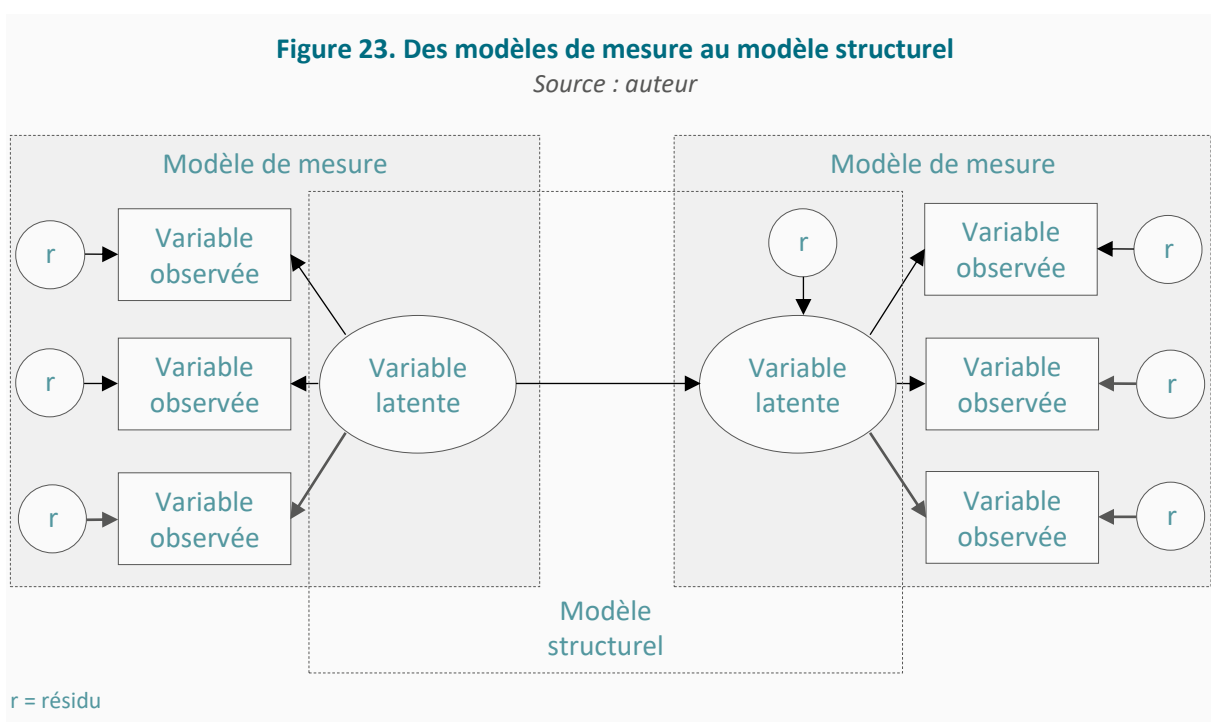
**Figure 23. Des modèles de mesure au modèle structurel**
*Source : auteur*

Modèle de mesure

r
Variable observée

r
Variable observée

r
Variable observée

Variable latente

Modèle de mesure

r

Variable latente

Variable observée
r

Variable observée
r

Variable observée
r

Modèle structurel

r = résidu